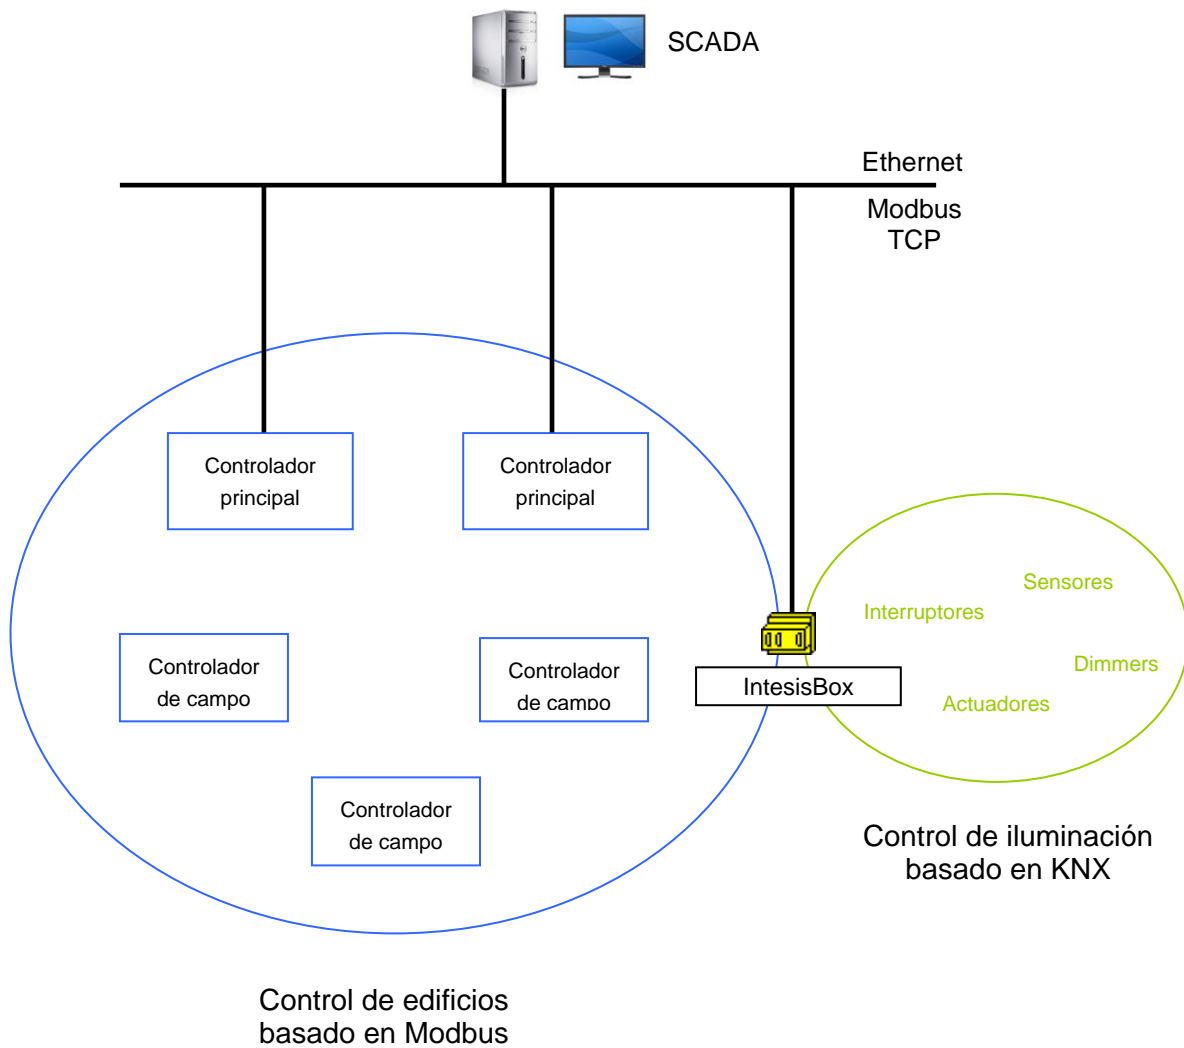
SCADA

Ethernet

Modbus TCP

Controlador principal

Controlador principal

Controlador de campo

Controlador de campo

Controlador de campo

IntesisBox

Interruptores

Sensores

Dimmers

Actuadores

Control de iluminación basado en KNX

Control de edificios basado en Modbus